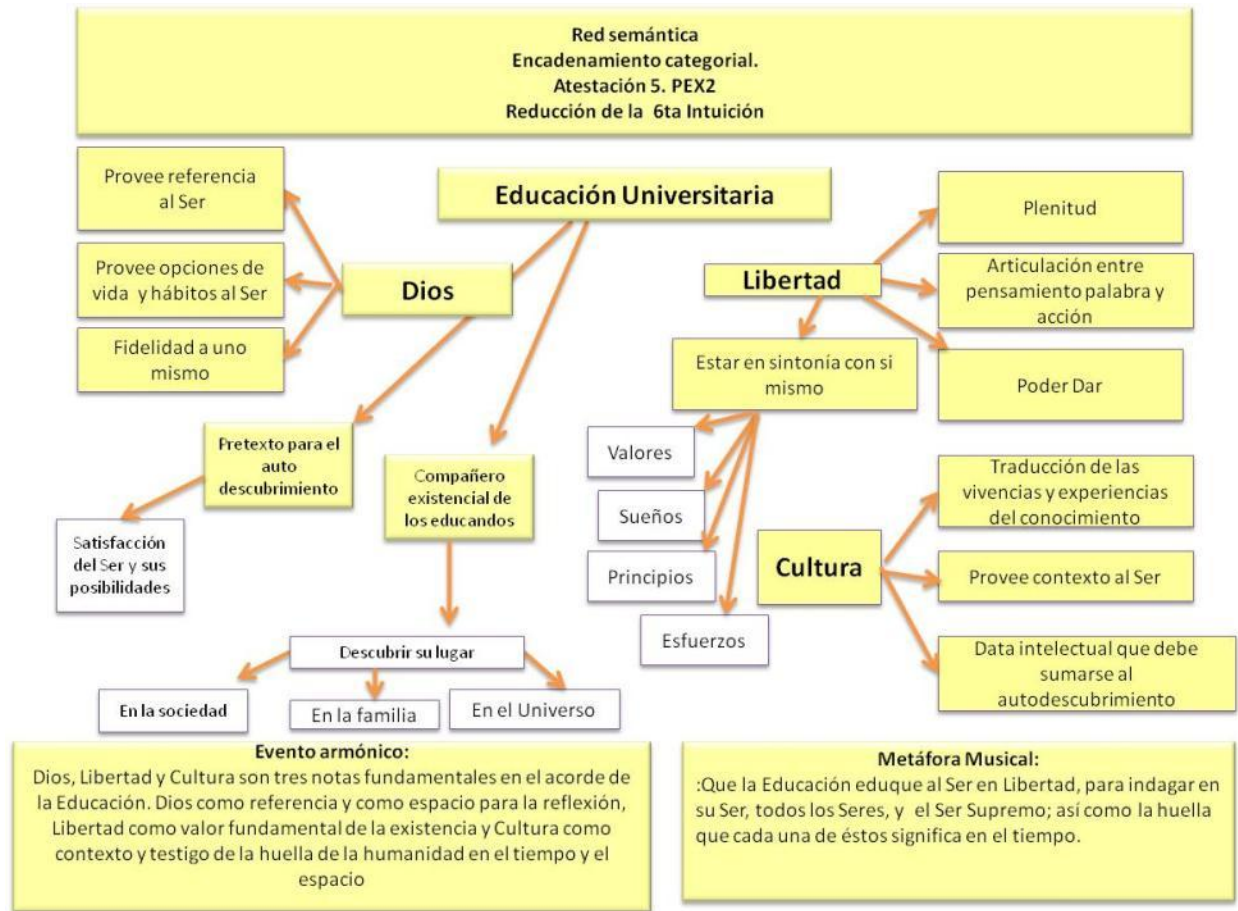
Red semántica
Encadenamiento categorial.
Atestación 5. PEX2
Reducción de la 6ta Intuición

Educación Universitaria

Provee referencia al Ser

Provee opciones de vida y hábitos al Ser

Dios

Fidelidad a uno mismo

Pretexto para el auto descubrimiento

Satisfacción del Ser y sus posibilidades

Compañero existencial de los educandos

Descubrir su lugar

En la sociedad

En la familia

En el Universo

Libertad

Plenitud

Articulación entre pensamiento palabra y acción

Poder Dar

Estar en sintonía con si mismo

Valores

Sueños

Principios

Esfuerzos

Cultura

Traducción de las vivencias y experiencias del conocimiento

Provee contexto al Ser

Data intelectual que debe sumarse al autodescubrimiento

Evento armónico:
Dios, Libertad y Cultura son tres notas fundamentales en el acorde de la Educación. Dios como referencia y como espacio para la reflexión, Libertad como valor fundamental de la existencia y Cultura como contexto y testigo de la huella de la humanidad en el tiempo y el espacio

Metáfora Musical:
:Que la Educación eduque al Ser en Libertad, para indagar en su Ser, todos los Seres, y el Ser Supremo; así como la huella que cada una de éstos significa en el tiempo.